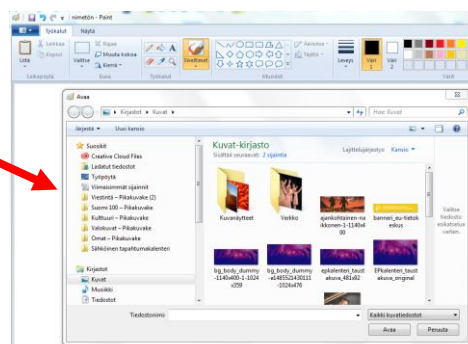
nimetön - Paint

Työkalut
Näytä

Liitä
Leikkaa
Kopioi
Leikepöytä
Valitse
Rajaa
Muuta kokoa
Kierrä
Kuva
Työkalut
Siveltimet
Ääriviiva
Täyttö
Muodot
Leveys
Väri 1
Väri 2

Avaa

Kirjastot ▸ Kuvat ▸
Hae: Kuvat

Järjestä ▾
Uusi kansio

Suosikit
Creative Cloud Files
Ladatut tiedostot
Työpöytä
Viimeisimmät sijainnit
Viestintä – Pikakuvake (2)
Suomi 100 – Pikakuvake
Kulttuuri – Pikakuvake
Valokuvat – Pikakuvake
Omat – Pikakuvake
Sähköinen tapahtumakalenteri

Kirjastot
Kuvat
Musiikki
Tiedostot

Kuvat-kirjasto
Sisältää seuraavat: 2 sijaintia
Lajitteluperuste: Kansio ▾

Kuvanäytteet
Verkko
ajankohtainen-nakkonen-1-1140x600
banneri_eu-tietokeskus
bg_body_dummy-1140x400-1-1024x359
bg_body_dummy-e1465521430111-1024x476
epkalenteri_taustakuva_481x92
EPkalenteri_taustakuva_original

Valitse tiedosto esikatselua varten.

Tiedostonimi:
Kaikki kuvatiedostot
Avaa
Peruuta